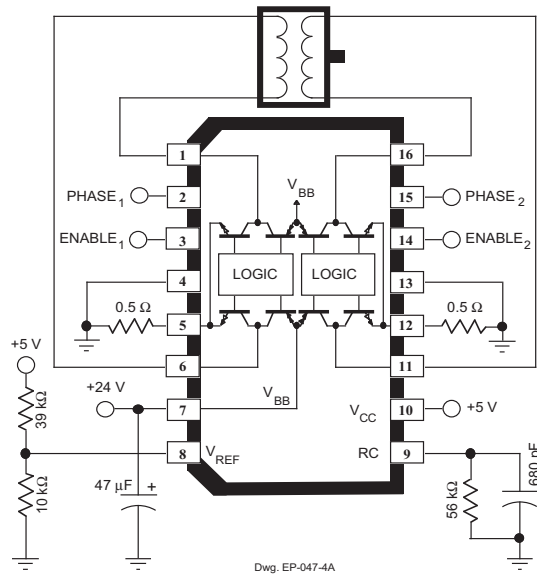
1
16
PHASE$_1$
2
$V_{BB}$
15
PHASE$_2$
ENABLE$_1$
3
14
ENABLE$_2$
4
LOGIC
LOGIC
13
0.5 Ω
5
12
0.5 Ω
+5 V
6
11
+24 V
$V_{BB}$
39 kΩ
7
$V_{CC}$
10
+5 V
8
$V_{REF}$
RC
9
680 pF
10 kΩ
47 µF
+
56 kΩ
Dwg. EP-047-4A